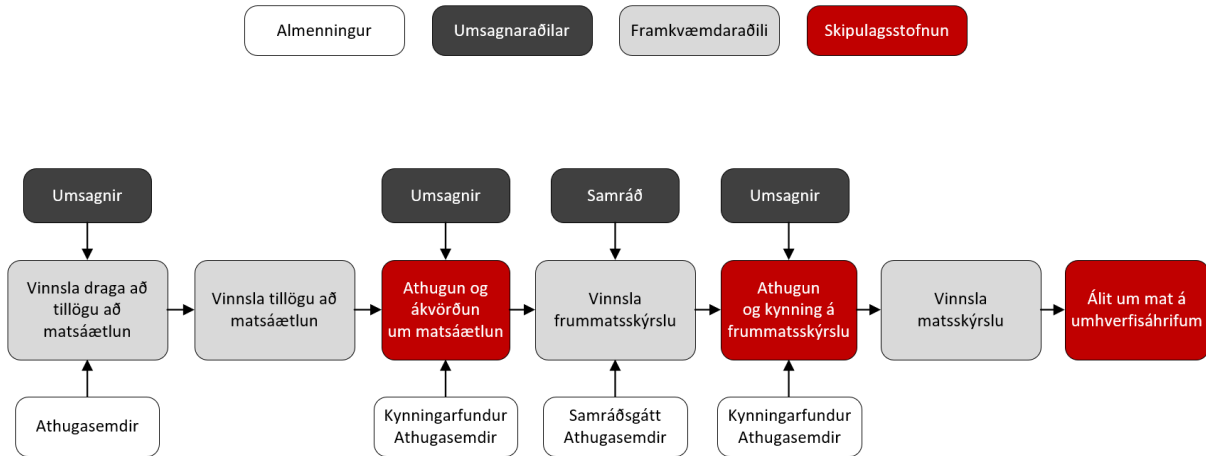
Almenningur

Umsagnaraðilar

Framkvæmdaraðili

Skipulagsstofnun

Umsagnir

Vinnsla draga að tillögu að matsáætlun

Athugasemdir

Vinnsla tillögu að matsáætlun

Umsagnir

Athugun og ákvörðun um matsáætlun

Kynningarfundur Athugasemdir

Samráð

Vinnsla frummatsskýrslu

Samráðsgátt Athugasemdir

Umsagnir

Athugun og kynning á frummatsskýrslu

Kynningarfundur Athugasemdir

Vinnsla matsskýrslu

Álit um mat á umhverfisáhrifum